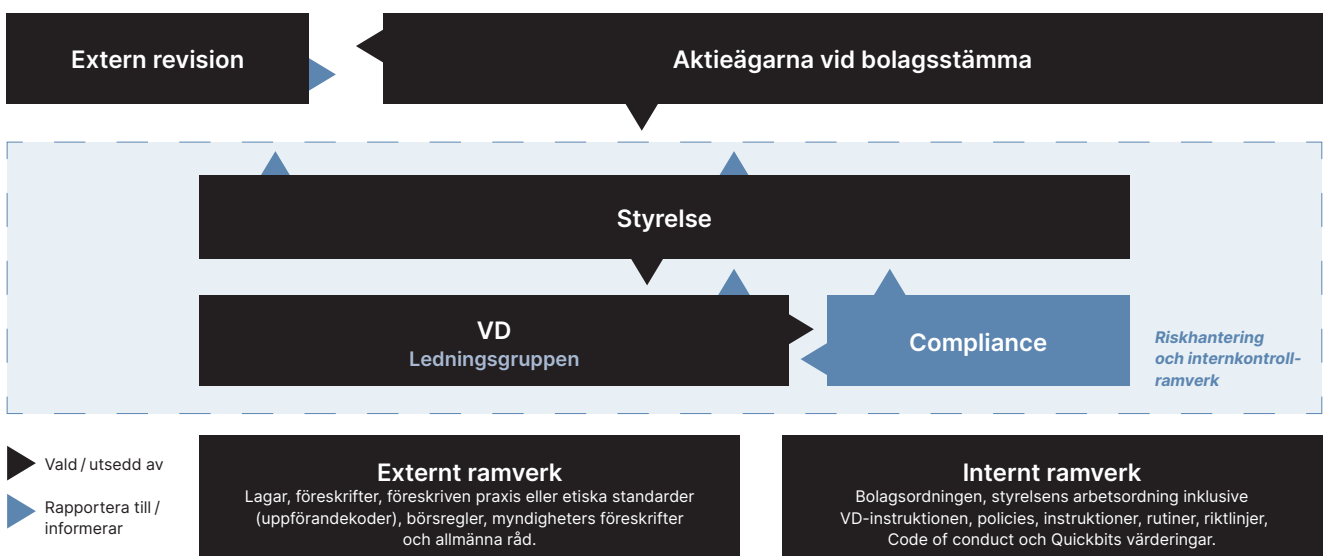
Extern revision

Aktieägarna vid bolagsstämma

Styrelse

VD
Ledningsgruppen

Compliance

Riskhantering och internkontrollramverk

Vald / utsedd av

Rapportera till / informerar

Externt ramverk
Lagar, föreskrifter, föreskriven praxis eller etiska standarder (uppförandekoder), börsregler, myndigheters föreskrifter och allmänna råd.

Internt ramverk
Bolagsordningen, styrelsens arbetsordning inklusive VD-instruktionen, policies, instruktioner, rutiner, riktlinjer, Code of conduct och Quickbits värderingar.